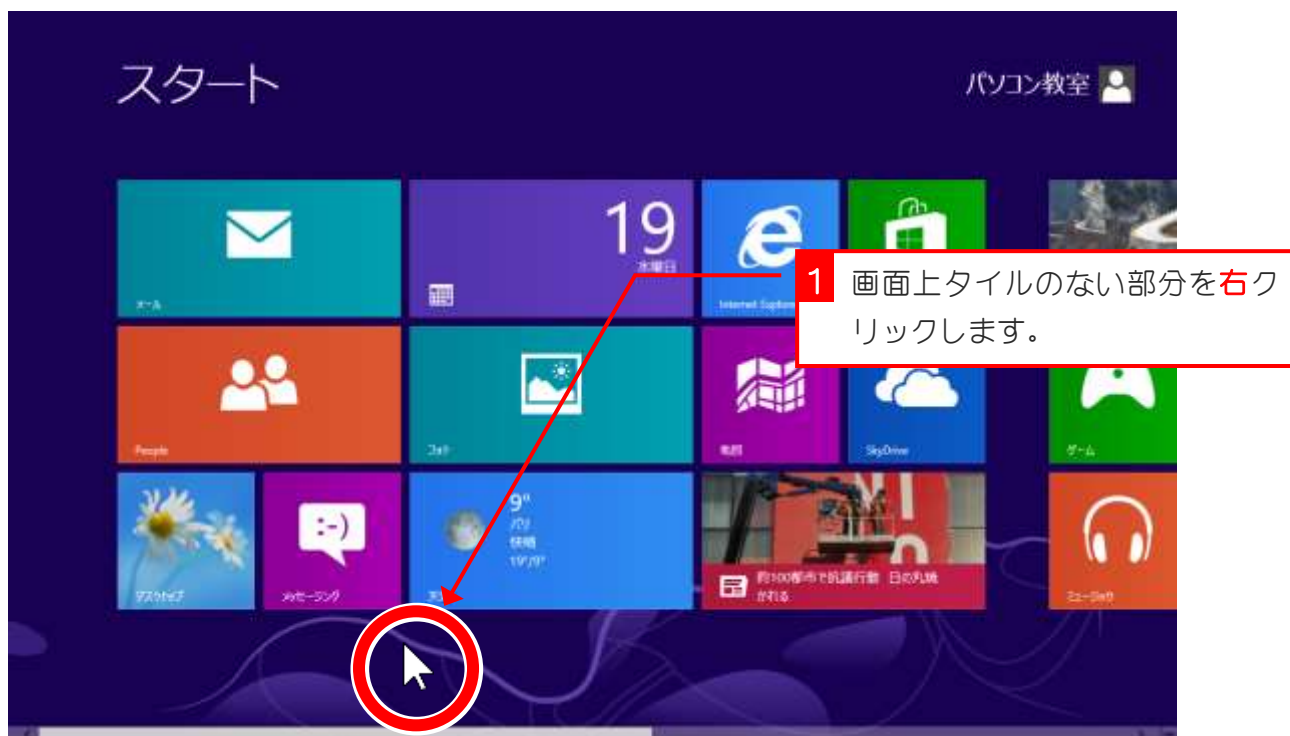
スタート

パソコン教室

メール

19
木曜日

Internet Explorer

People

フォト

地図

SkyDrive

ゲーム

デスクトップ

メッセージング

9°
パリ
快晴
19°/9°

天気

約100都市で抗議行動 日の丸焼かれる

ミュージック

1 画面上タイルのない部分を右クリックします。